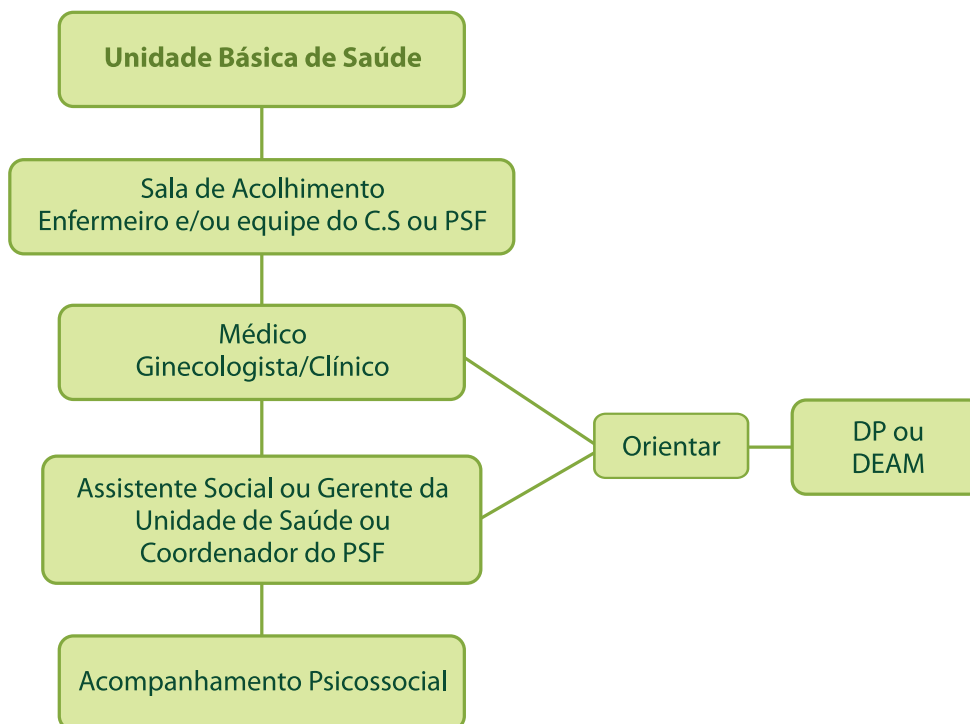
Unidade Básica de Saúde

Sala de Acolhimento
Enfermeiro e/ou equipe do C.S ou PSF

Médico
Ginecologista/Clínico

Assistente Social ou Gerente da Unidade de Saúde ou Coordenador do PSF

Orientar

DP ou DEAM

Acompanhamento Psicossocial